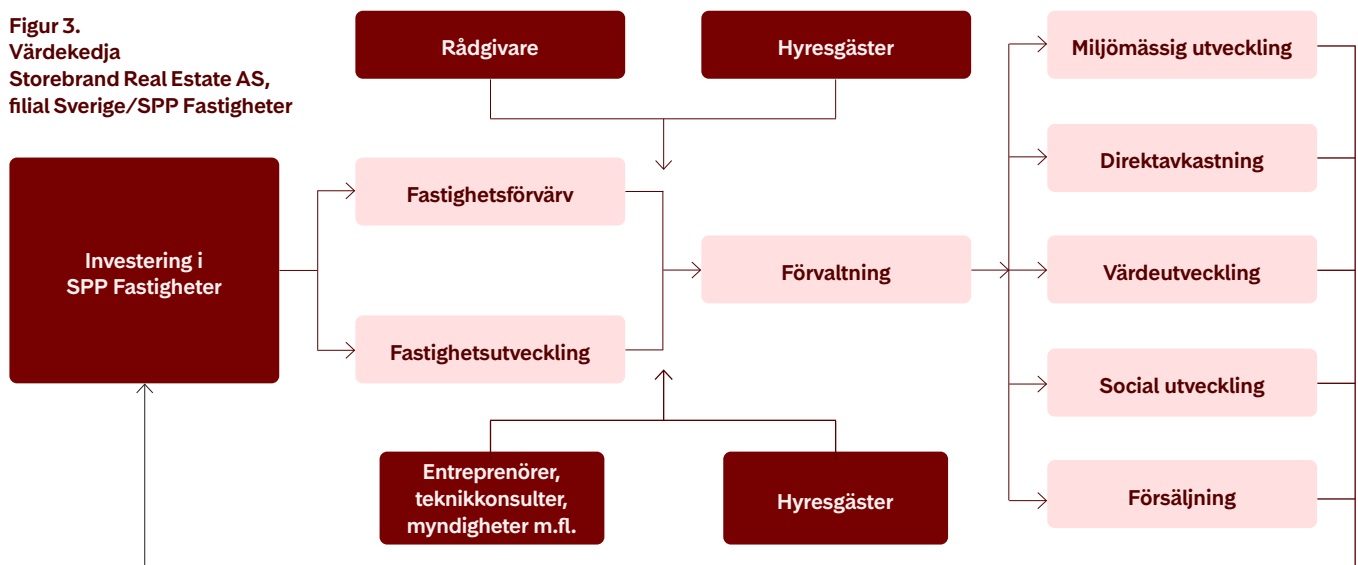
Figur 3.
Värdekedja
Storebrand Real Estate AS, filial Sverige/SPP Fastigheter

Rådgivare

Hyresgäster

Miljömässig utveckling

Direktavkastning

Investering i SPP Fastigheter

Fastighetsförvärv

Förvaltning

Värdeutveckling

Fastighetsutveckling

Social utveckling

Entreprenörer, teknikkonsulter, myndigheter m.fl.

Hyresgäster

Försäljning